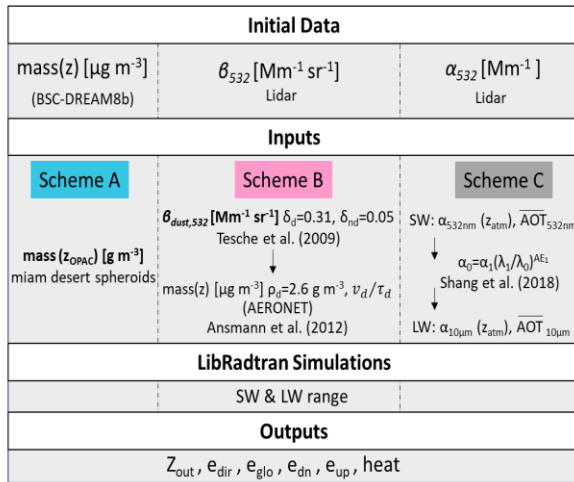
Initial Data

mass(z) [μg m$^{-3}$]
(BSC-DREAM8b)

$\beta_{532}$ [Mm$^{-1}$ sr$^{-1}$]
Lidar

$\alpha_{532}$ [Mm$^{-1}$ ]
Lidar

Inputs

Scheme A

mass (z$_{OPAC}$) [g m$^{-3}$]
miam desert spheroids

Scheme B

$\beta_{dust,532}$ [Mm$^{-1}$ sr$^{-1}$] $\delta_d$=0.31, $\delta_{nd}$=0.05
Tesche et al. (2009)

mass(z) [μg m$^{-3}$] $\rho_d$=2.6 g m$^{-3}$, $v_d/\tau_d$
(AERONET)
Ansmann et al. (2012)

Scheme C

SW: $\alpha_{532nm}$ ($z_{atm}$), $\overline{AOT}_{532nm}$

$\alpha_0$=$\alpha_1$($\lambda_1$/$\lambda_0$)$^{AE_1}$
Shang et al. (2018)

LW: $\alpha_{10\mu m}$ ($z_{atm}$), $\overline{AOT}_{10\mu m}$

LibRadtran Simulations

SW & LW range

Outputs

Z$_{out}$ , e$_{dir}$ , e$_{glo}$ , e$_{dn}$ , e$_{up}$ , heat